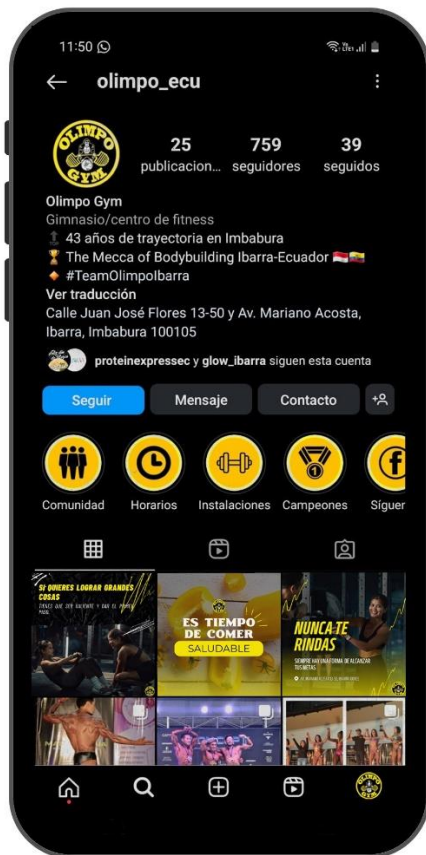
11:50

olimpo_ecu

OLIMPO GYM

25 publicacion... 759 seguidores 39 seguidos

Olimpo Gym
Gimnasio/centro de fitness
🏅 43 años de trayectoria en Imbabura
🏆 The Mecca of Bodybuilding Ibarra-Ecuador 🇮🇩🇪🇨
🔸 #TeamOlimpoIbarra
Ver traducción
Calle Juan José Flores 13-50 y Av. Mariano Acosta, Ibarra, Imbabura 100105

proteinexpressec y glow_ibarra siguen esta cuenta

Seguir | Mensaje | Contacto

Comunidad | Horarios | Instalaciones | Campeones | Síguer

SI QUIERES LOGRAR GRANDES COSAS
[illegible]

ES TIEMPO DE COMER SALUDABLE

NUNCA TE RINDAS
SIEMPRE HAY UNA FORMA DE ALCANZAR TUS METAS
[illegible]